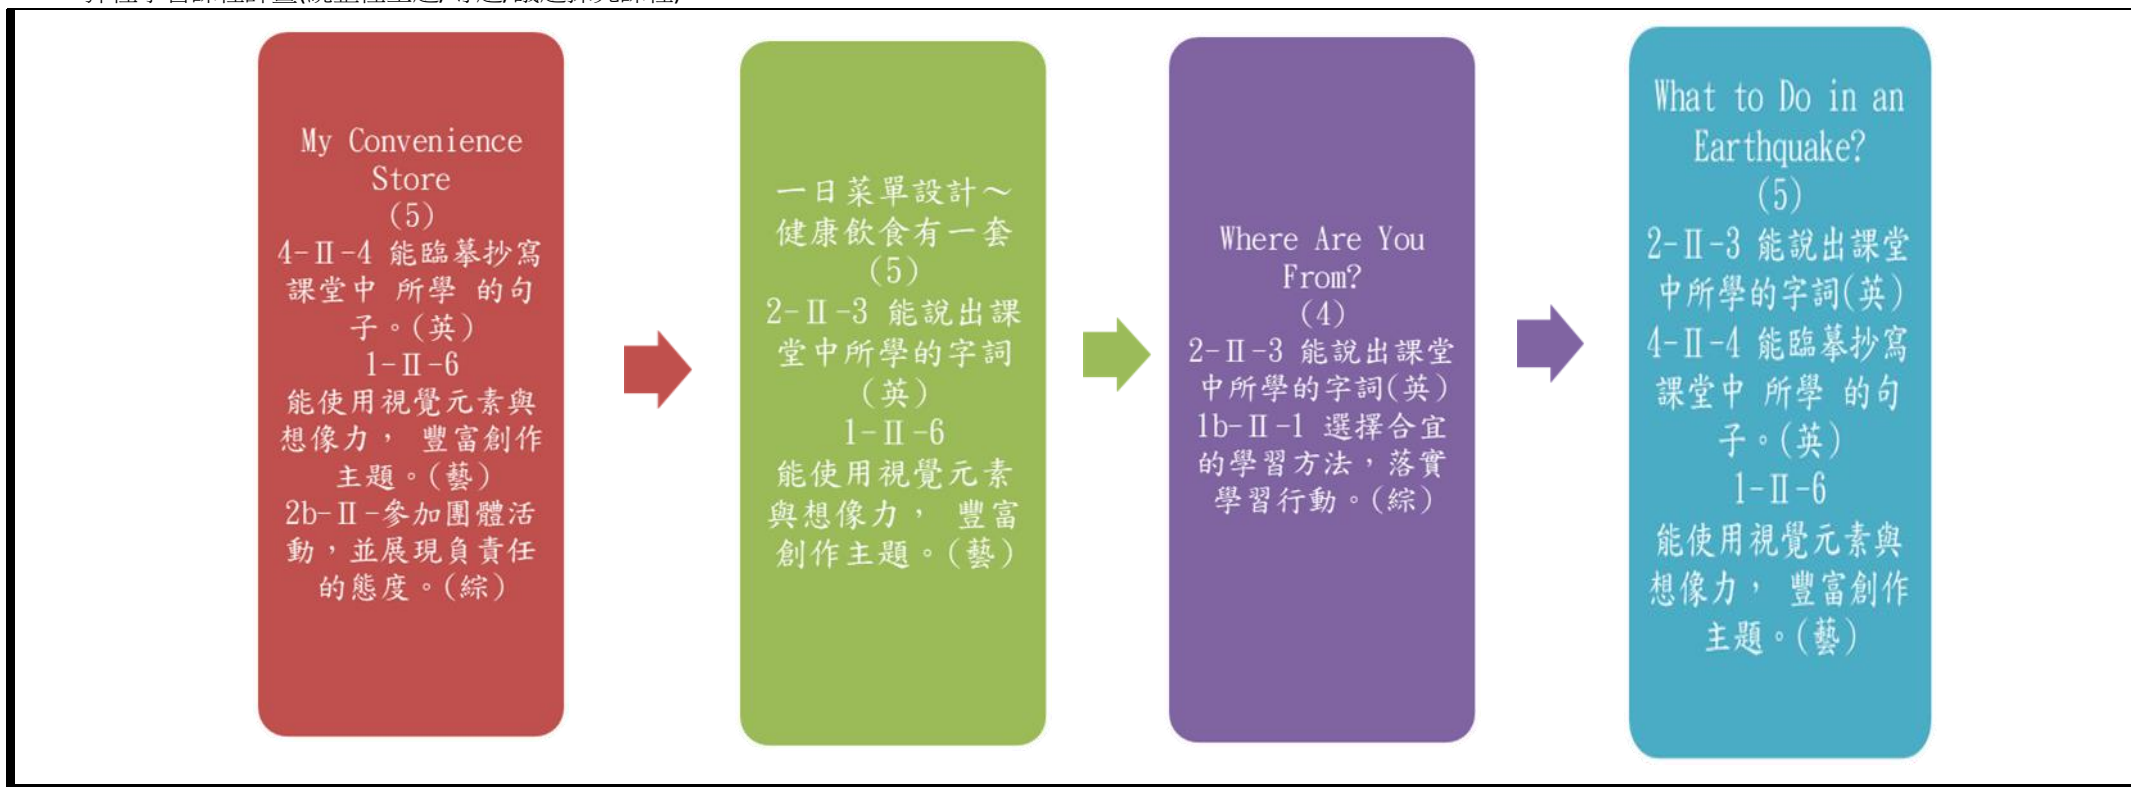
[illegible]

My Convenience Store
(5)
4-Ⅱ-4 能臨摹抄寫課堂中 所學 的句子。(英)
1-Ⅱ-6
能使用視覺元素與想像力， 豐富創作主題。(藝)
2b-Ⅱ-參加團體活動，並展現負責任的態度。(綜)

一日菜單設計～健康飲食有一套
(5)
2-Ⅱ-3 能說出課堂中所學的字詞(英)
1-Ⅱ-6
能使用視覺元素與想像力， 豐富創作主題。(藝)

Where Are You From?
(4)
2-Ⅱ-3 能說出課堂中所學的字詞(英)
1b-Ⅱ-1 選擇合宜的學習方法，落實學習行動。(綜)

What to Do in an Earthquake?
(5)
2-Ⅱ-3 能說出課堂中所學的字詞(英)
4-Ⅱ-4 能臨摹抄寫課堂中 所學 的句子。(英)
1-Ⅱ-6
能使用視覺元素與想像力， 豐富創作主題。(藝)